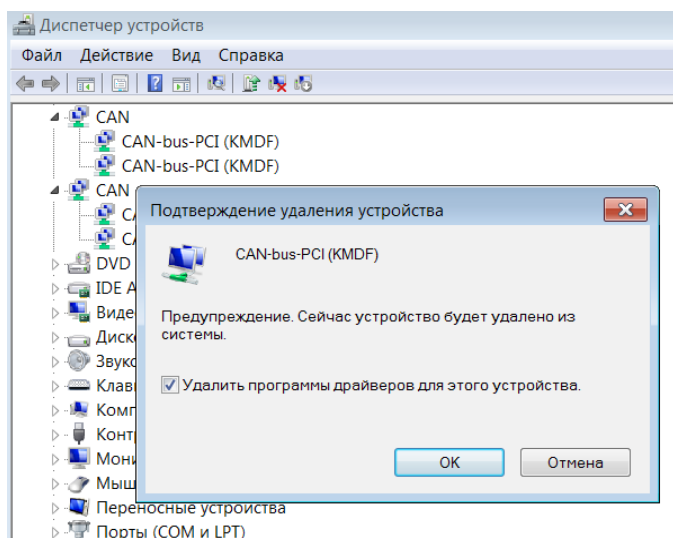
Диспетчер устройств

Файл Действие Вид Справка

CAN
CAN-bus-PCI (KMDF)
CAN-bus-PCI (KMDF)
CAN
CA
CA
DVD
IDE A
Виде
Диск
Звук
Клав
Комп
Контр
Мони
Мыш
Переносные устройства
Порты (COM и LPT)

Подтверждение удаления устройства

CAN-bus-PCI (KMDF)

Предупреждение. Сейчас устройство будет удалено из системы.

Удалить программы драйверов для этого устройства.

OK
Отмена